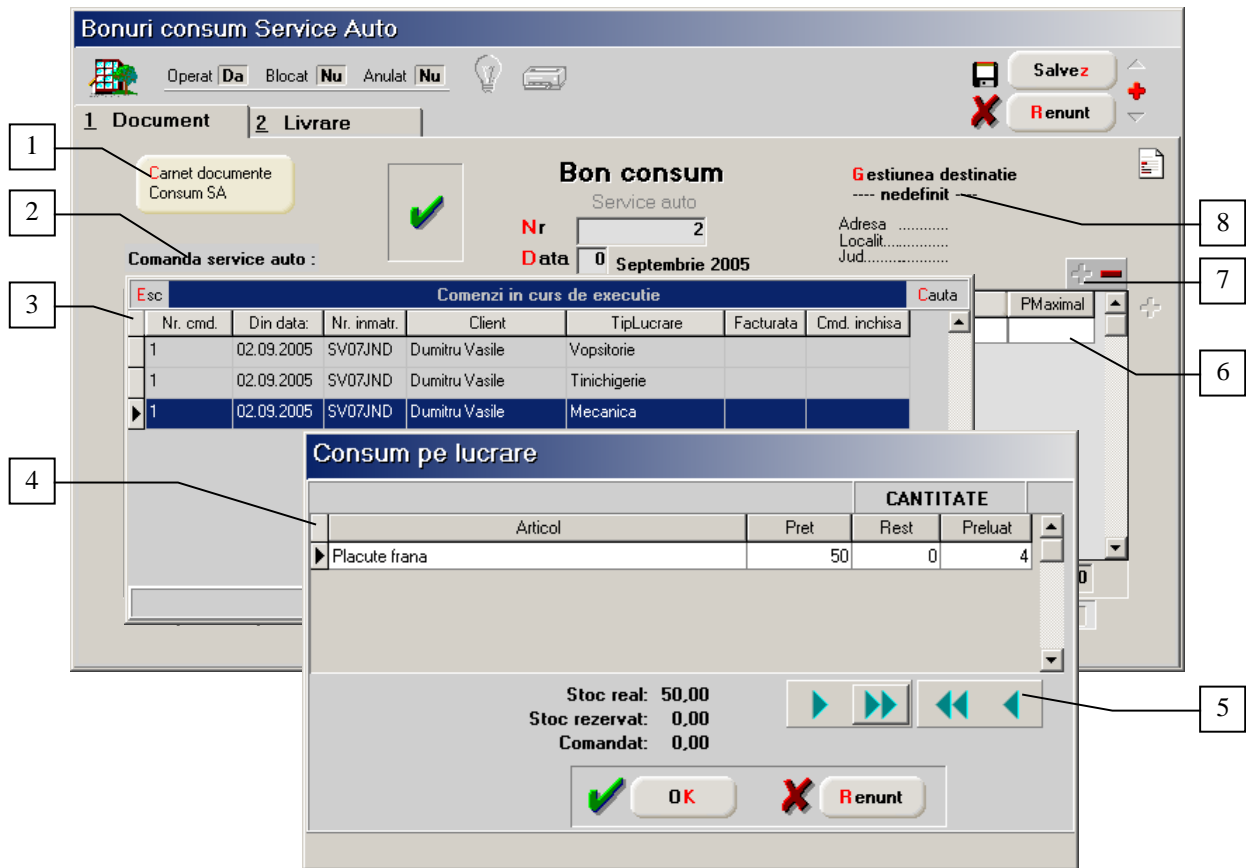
Bonuri consum Service Auto

Operat Da Blocat Nu Anulat Nu

Salvez
Renunt

1 Document
2 Livrare

1
Carnet documente Consum SA

2
Comanda service auto :

Bon consum
Service auto
Nr 2
Data 0 Septembrie 2005

Gestiunea destinatie
---- nedefinit ----
Adresa ...........
Localit...............
Jud...................

8
7
3
6

Esc Comenzi in curs de executie Cauta

| Nr. cmd. | Din data: | Nr. inmatr. | Client | TipLucrare | Facturata | Cmd. inchisa |
|---|---|---|---|---|---|---|
| 1 | 02.09.2005 | SV07JND | Dumitru Vasile | Vopsitorie | | |
| 1 | 02.09.2005 | SV07JND | Dumitru Vasile | Tinichigerie | | |
| 1 | 02.09.2005 | SV07JND | Dumitru Vasile | Mecanica | | |

PMaximal

4

Consum pe lucrare

CANTITATE

| Articol | Pret | Rest | Preluat |
|---|---|---|---|
| Placute frana | 50 | 0 | 4 |

5

Stoc real: 50,00
Stoc rezervat: 0,00
Comandat: 0,00

OK
Renunt